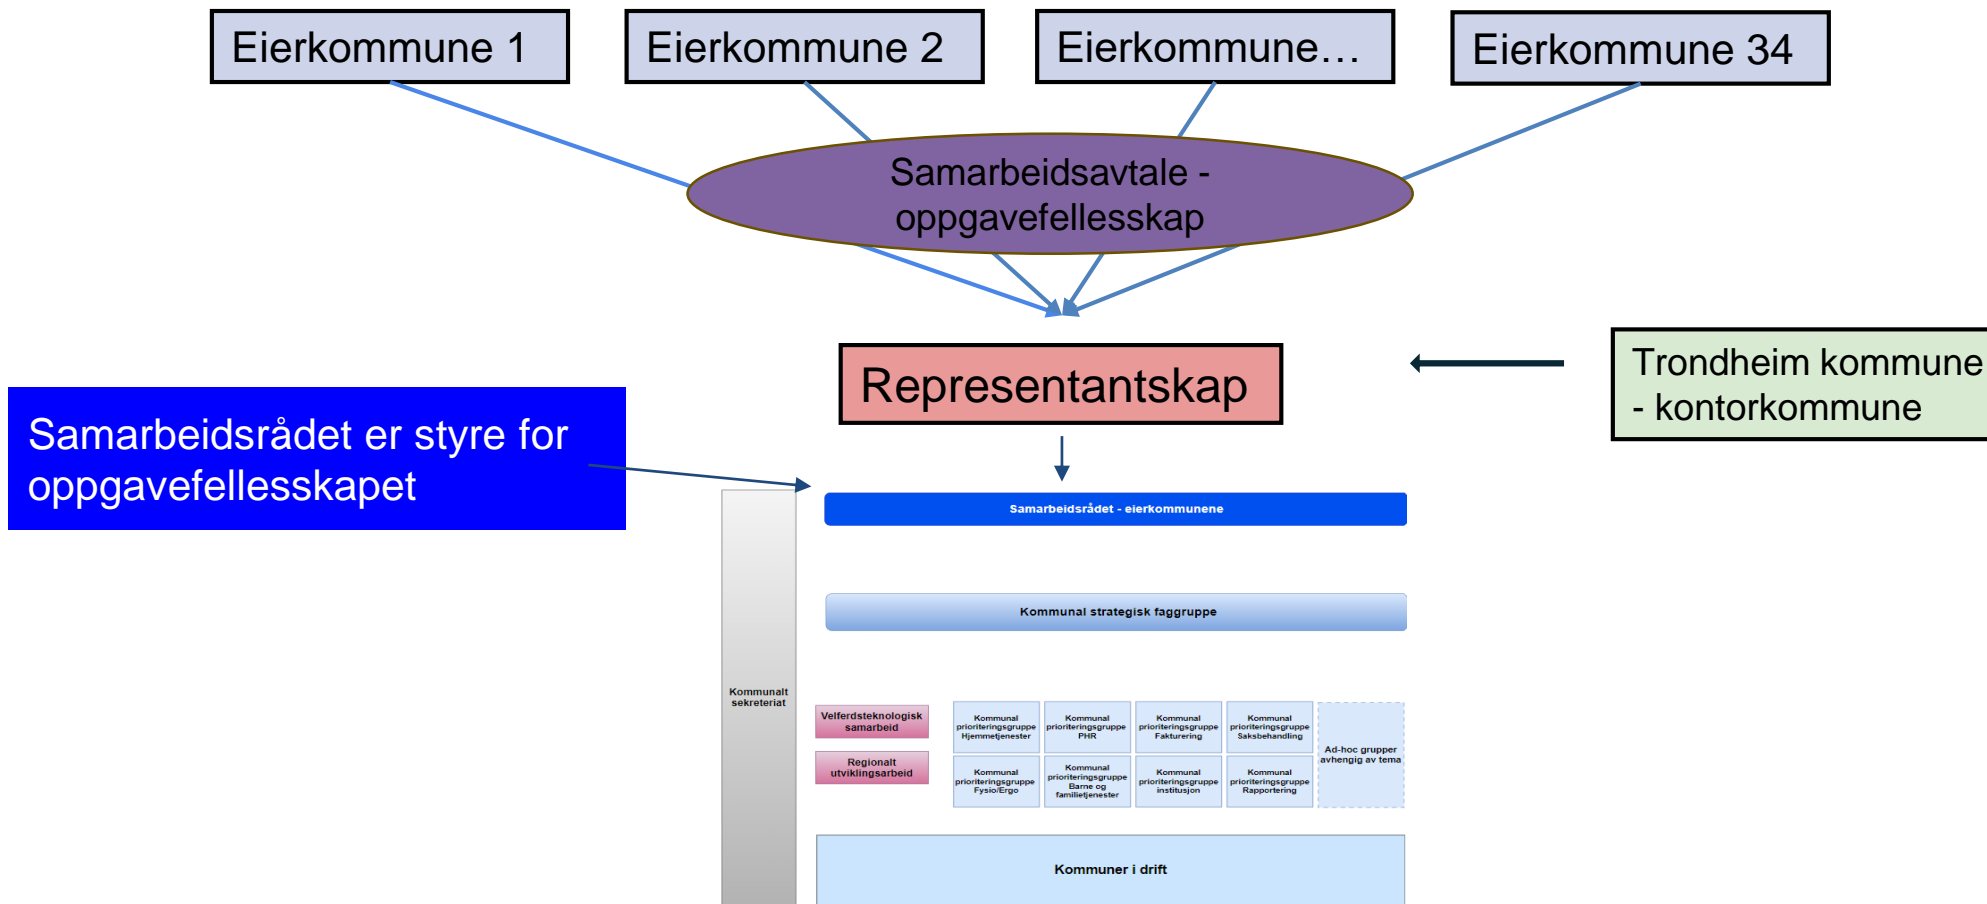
Eierkommune 1

Eierkommune 2

Eierkommune…

Eierkommune 34

Samarbeidsavtale - oppgavefellesskap

Representantskap

Trondheim kommune - kontorkommune

Samarbeidsrådet er styre for oppgavefellesskapet

Samarbeidsrådet - eierkommunene

Kommunal strategisk faggruppe

Kommunalt sekreteriat

Velferdsteknologisk samarbeid

Regionalt utviklingsarbeid

Kommunal prioriteringsgruppe Hjemmetjenester

Kommunal prioriteringsgruppe PHR

Kommunal prioriteringsgruppe Fakturering

Kommunal prioriteringsgruppe Saksbehandling

Ad-hoc grupper avhengig av tema

Kommunal prioriteringsgruppe Fysio/Ergo

Kommunal prioriteringsgruppe Barne og familietjenester

Kommunal prioriteringsgruppe institusjon

Kommunal prioriteringsgruppe Rapportering

Kommuner i drift